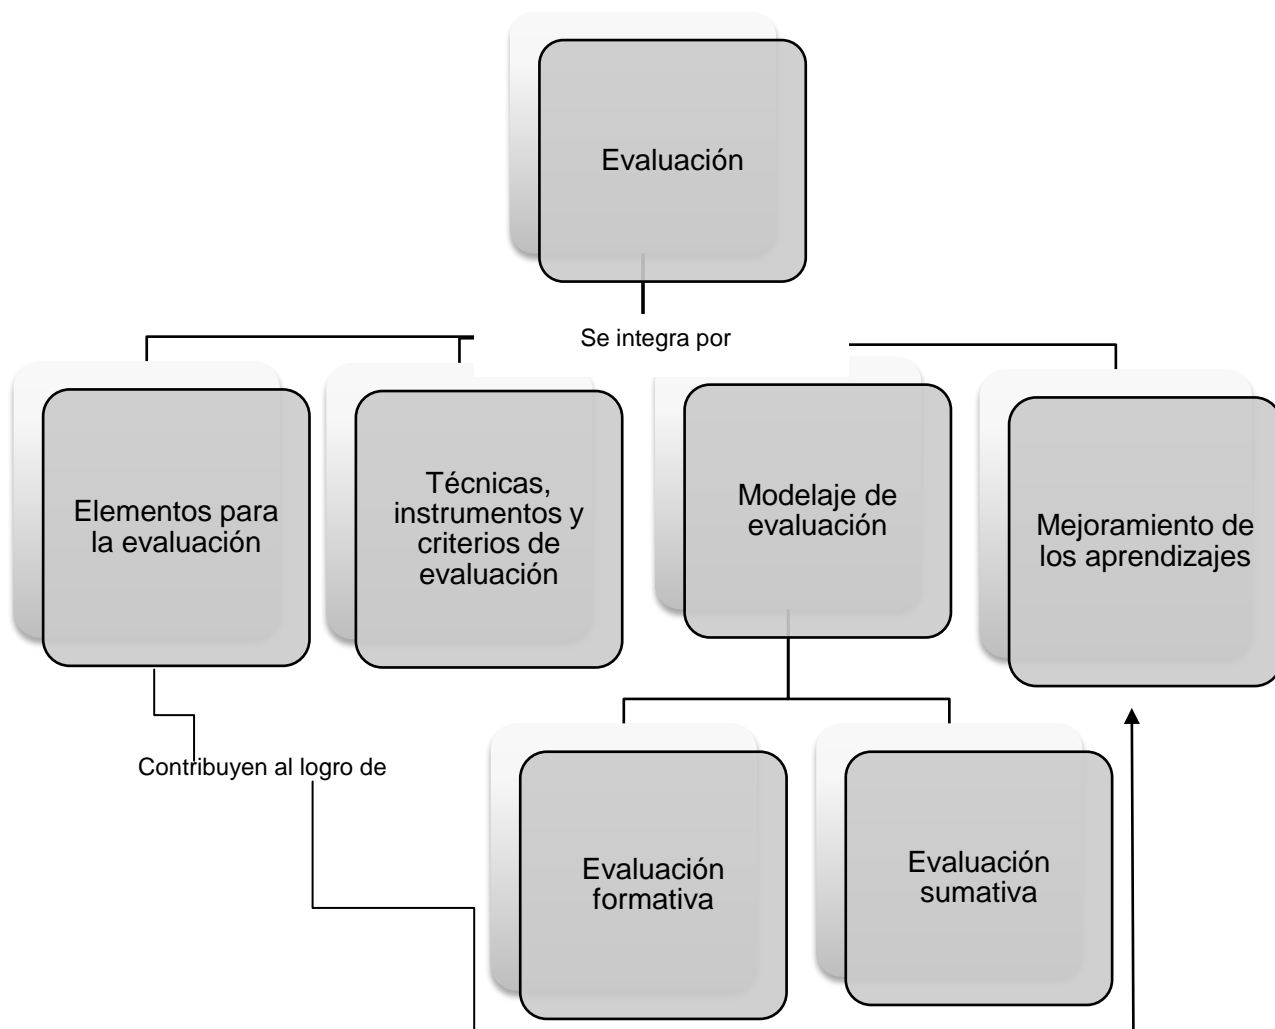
Evaluación

Se integra por

Elementos para la evaluación

Técnicas, instrumentos y criterios de evaluación

Modelaje de evaluación

Mejoramiento de los aprendizajes

Contribuyen al logro de

Evaluación formativa

Evaluación sumativa